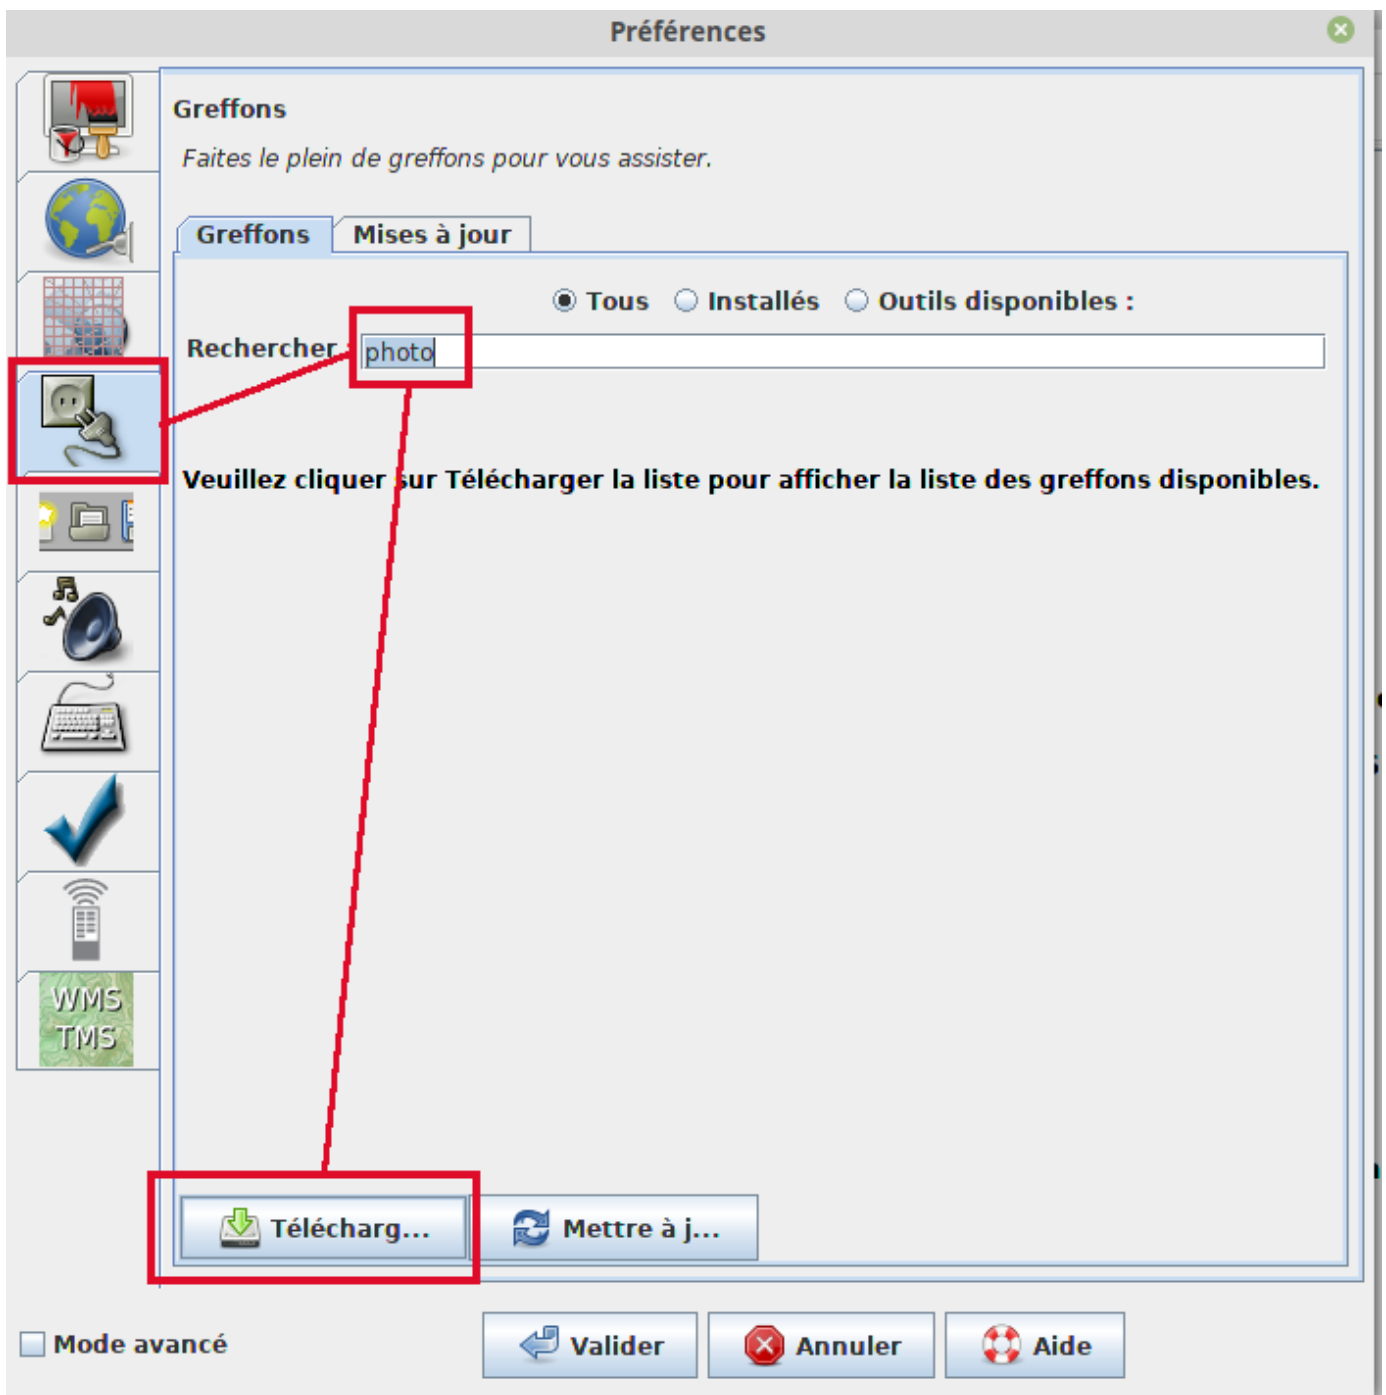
Préférences

Greffons

Faites le plein de greffons pour vous assister.

Greffons | Mises à jour

Tous   Installés   Outils disponibles :

Rechercher : photo

Veuillez cliquer sur Télécharger la liste pour afficher la liste des greffons disponibles.

WMS
TMS

Télécharg...   Mettre à j...

Mode avancé

Valider   Annuler   Aide